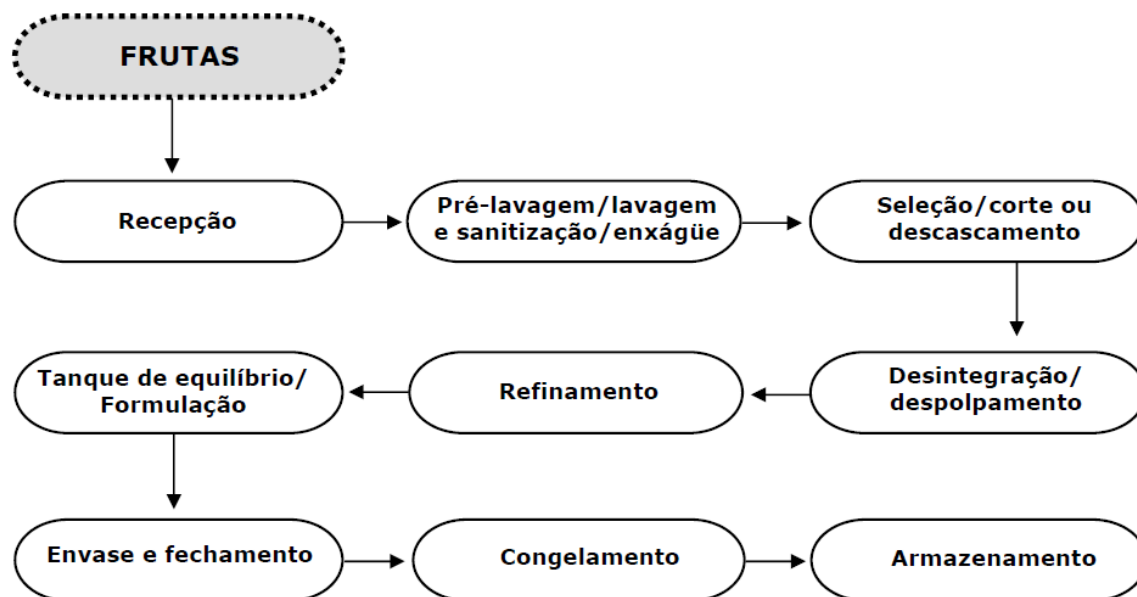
FRUTAS

Recepção

Pré-lavagem/lavagem e sanitização/enxágüe

Seleção/corte ou descascamento

Desintegração/ despolpamento

Refinamento

Tanque de equilíbrio/ Formulação

Envase e fechamento

Congelamento

Armazenamento